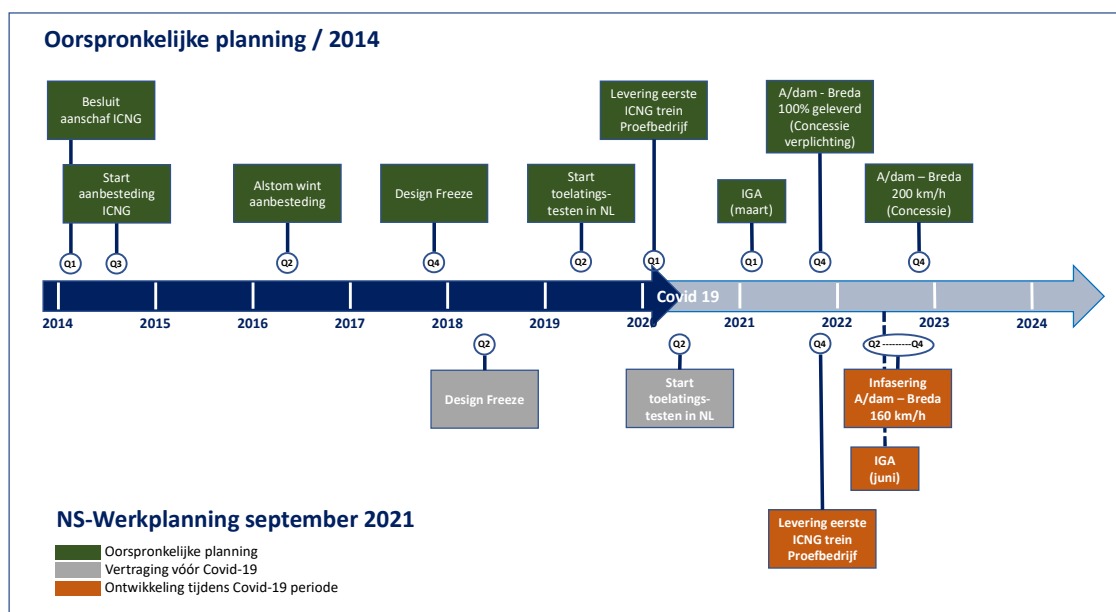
Oorspronkelijke planning / 2014

Besluit aanschaf ICNG

Start aanbesteding ICNG

Alstom wint aanbesteding

Design Freeze

Start toelatings-testen in NL

Levering eerste ICNG trein Proefbedrijf

IGA (maart)

A/dam - Breda 100% geleverd (Concessie verplichting)

A/dam – Breda 200 km/h (Concessie)

Q1 Q3 Q2 Q4 Q2 Q1 Q1 Q4 Q4

2014 2015 2016 2017 2018 2019 2020 Covid 19 2021 2022 2023 2024

Q2 Q2 Q4 Q2 ---------Q4

Design Freeze

Start toelatings-testen in NL

Infasering A/dam – Breda 160 km/h

IGA (juni)

Levering eerste ICNG trein Proefbedrijf

NS-Werkplanning september 2021

Oorspronkelijke planning
Vertraging vóór Covid-19
Ontwikkeling tijdens Covid-19 periode